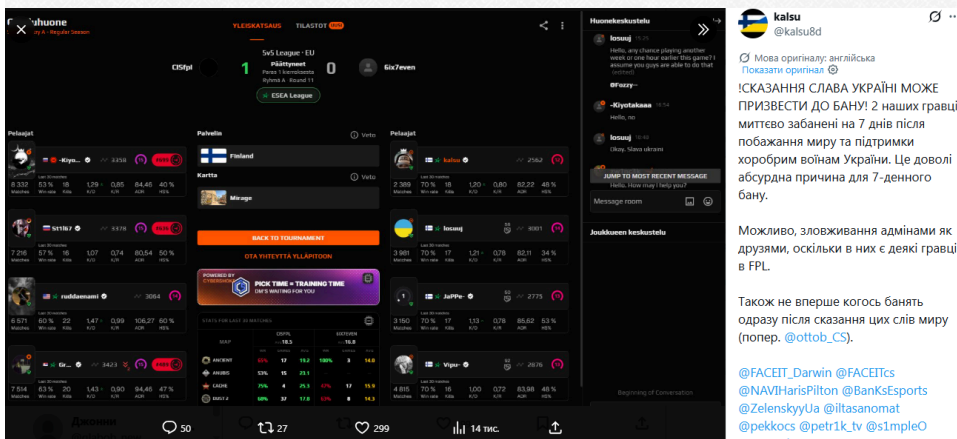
Ottelu huone
Ryhmä A · Regular Season
YLEISKATSAUS TILASTOT
5v5 League · EU
CISfpl 1 Päättyneet 0 6ix7even
ESEA League
Pelaajat
-Kiyo... 3358
8 332 Matches 53 % Win rate 16 Kills 1,29 K/D 0,85 K/R 84,46 ADR 40 %
st1l6 3378
7 216 57 % 16 1,07 0,74 80,54 50 %
ruddamami 3084
6 571 56 % 22 1,47 0,99 108,27 60 %
Gr... 3423
7 514 53 % 16 1,30 0,90 94,46 47 %
Palvelin
Finland
Kartta
Mirage
BACK TO TOURNAMENT
OTA YHTEYTTÄ YLLÄPITOON
PICK TIME = TRAINING TIME
Pelaajat
kalsu 2562
2 389 70 % 16 1,20 0,80 82,22 48 %
losuuj 4001
3 981 70 % 17 1,21 0,78 81,31 34 %
JaPPe 2775
3 150 70 % 13 1,13 0,78 85,62 53 %
Vipu 2876
4 815 70 % 16 1,00 0,78 63,98 48 %
Huonekeskustelu
losuuj
Hello, any chance playing another week or one hour earlier this game? I assume you guys are able to do that
-Kiyotakaaa
hello, no
losuuj
Okay, Slava ukraini
JUMP TO MOST RECENT MESSAGE
Hello. How may I help you?
Message room
Joukkueen keskustelu
Beginning of Conversation
50 27 299 14 тис.
kalsu
@kalsu8d
Мова оригіналу: англійська
Показати оригінал
!СКАЗАННЯ СЛАВА УКРАЇНІ МОЖЕ ПРИЗВЕСТИ ДО БАНУ! 2 наших гравці миттєво забанені на 7 днів після побажання миру та підтримки хоробрим воїнам України. Це доволі абсурдна причина для 7-денного бану.

Можливо, зловживання адмінами як друзями, оскільки в них є деякі гравці в FPL.

Також не вперше когось банять одразу після сказання цих слів миру (попер. @ottob_CS).

@FACEIT_Darwin @FACEITcs @NAVIHarisPilton @BanKsEsports @ZelenskyyUa @iltasanomat @pekkocs @petr1k_tv @s1mpleO